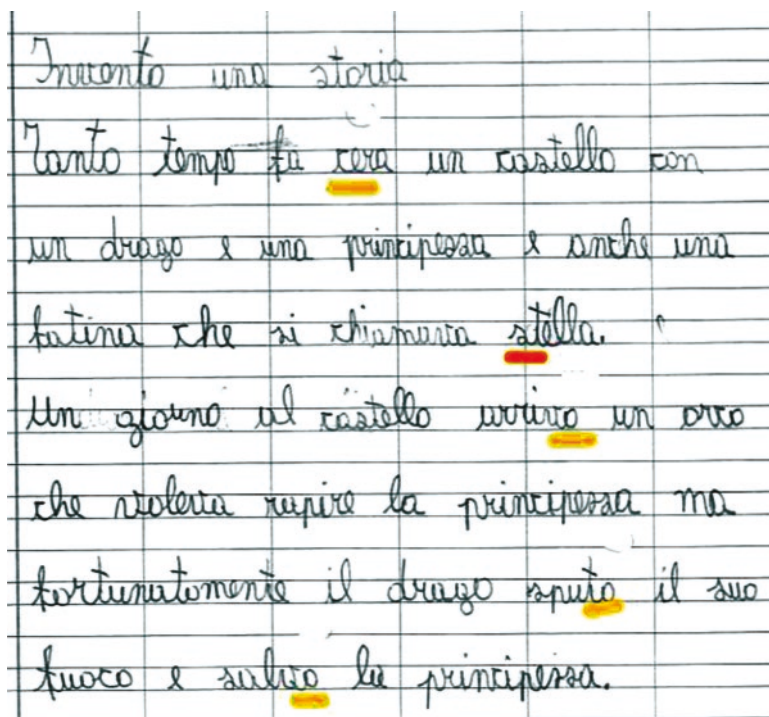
Invento una storia

Tanto tempo fa cera un castello con un drago e una principessa e anche una fatina che si chiamava stella.

Un giorno al castello arrivo un orco che voleva rapire la principessa ma fortunatamente il drago sputo il suo fuoco e salvo la principessa.